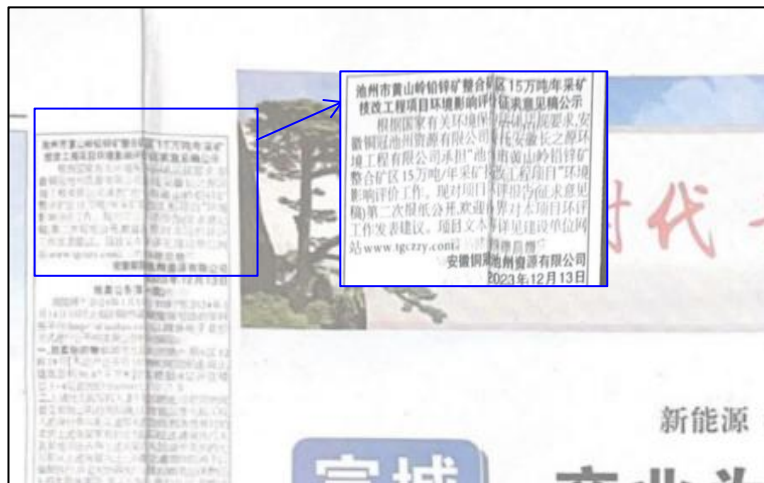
池州市黄山岭铅锌矿整合矿区15万吨/年采矿技改工程项目环境影响评价征求意见稿公示

根据国家有关环境保护法规要求，安徽铜冠池州资源有限公司委托安徽长之源环境工程有限公司承担"池州市黄山岭铅锌矿整合矿区15万吨/年采矿技改工程项目"环境影响评价工作。现对项目环评报告征求意见稿第二次报纸公开，欢迎各界对本项目环评工作发表建议。项目文本等详见建设单位网站www.tgczzy.com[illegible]

安徽铜冠池州资源有限公司
2023年12月13日

新能源

时代